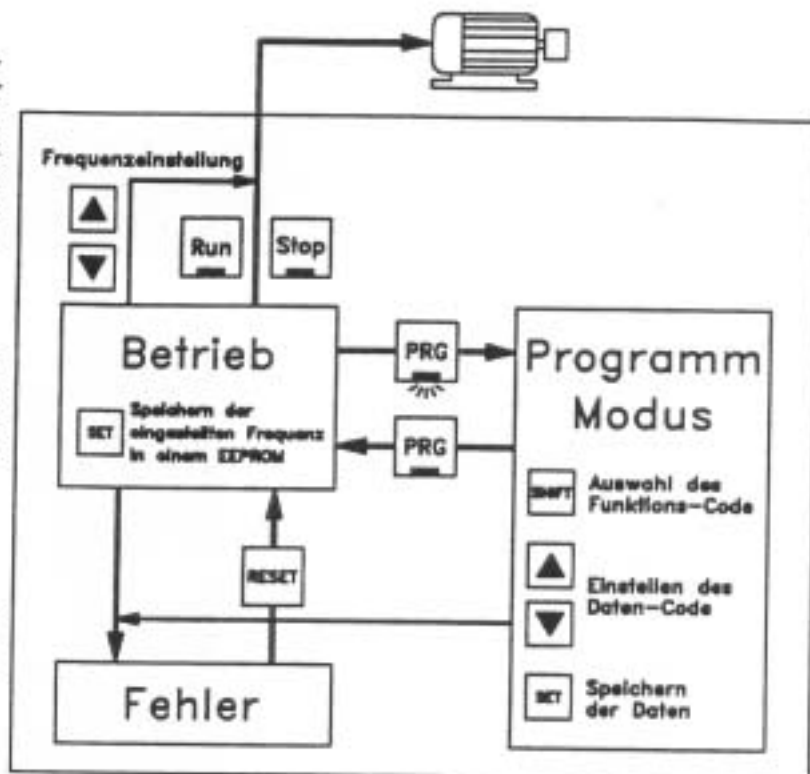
Frequenzeinstellung

Run

Stop

Betrieb

SET Speichern der eingestellten Frequenz in einem EEPROM

PRG

PRG

Programm Modus

SHIFT Auswahl des Funktions-Code

Einstellen des Daten-Code

SET Speichern der Daten

RESET

Fehler